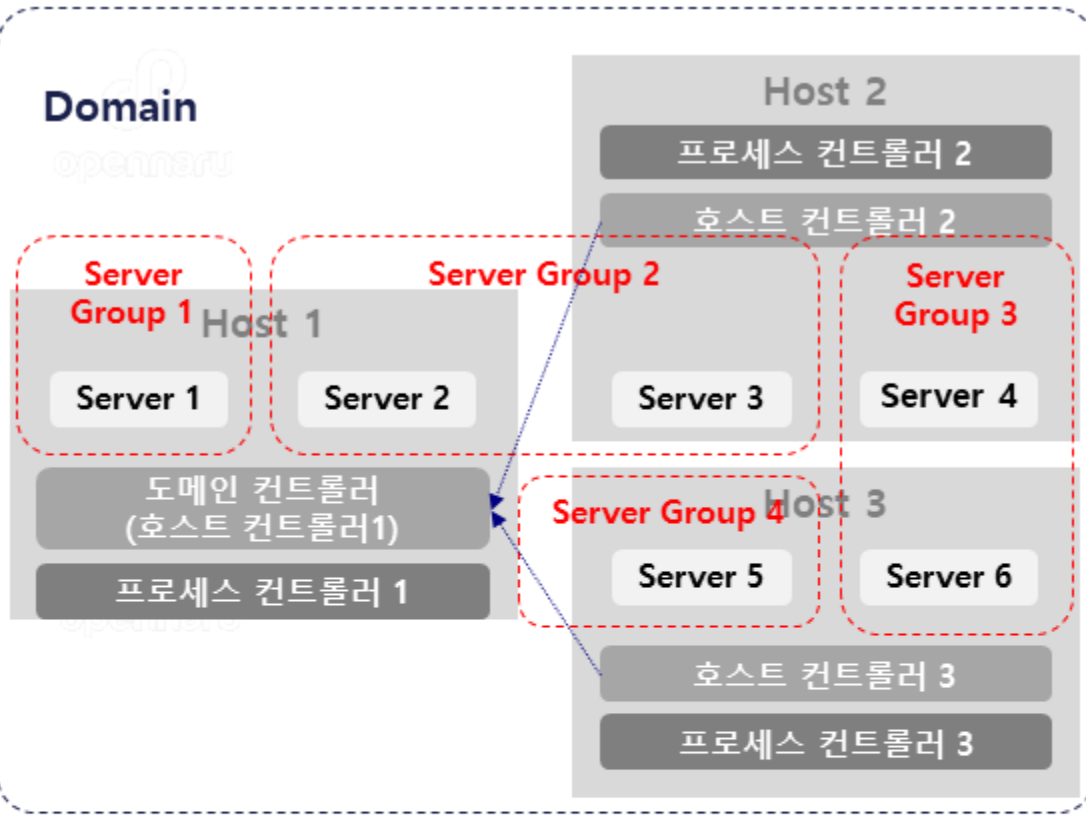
Domain

opennaru

Host 2

프로세스 컨트롤러 2

호스트 컨트롤러 2

Server Group 1

Host 1

Server Group 2

Server Group 3

Server 1

Server 2

Server 3

Server 4

도메인 컨트롤러
(호스트 컨트롤러1)

Server Group 4

Host 3

프로세스 컨트롤러 1

Server 5

Server 6

opennaru

호스트 컨트롤러 3

프로세스 컨트롤러 3